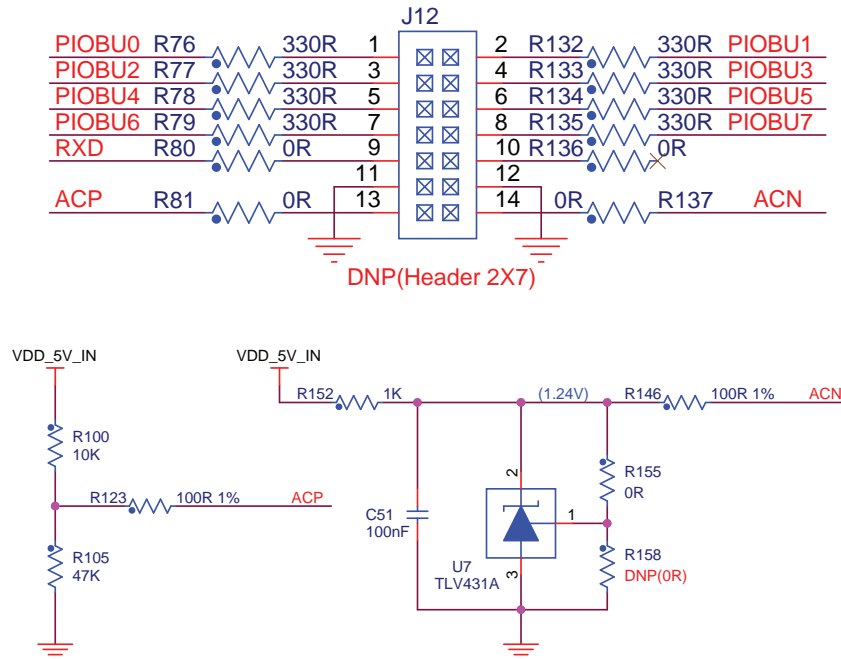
J12

PIOBU0 R76 330R 1
PIOBU2 R77 330R 3
PIOBU4 R78 330R 5
PIOBU6 R79 330R 7
RXD R80 0R 9
11
ACP R81 0R 13

2 R132 330R PIOBU1
4 R133 330R PIOBU3
6 R134 330R PIOBU5
8 R135 330R PIOBU7
10 R136 0R
12
14 0R R137 ACN

DNP(Header 2X7)

VDD_5V_IN
R100
10K
R123 100R 1% ACP
R105
47K

VDD_5V_IN
R152 1K
(1.24V)
R146 100R 1% ACN
R155
0R
C51
100nF
2
1
3
U7
TLV431A
R158
DNP(0R)